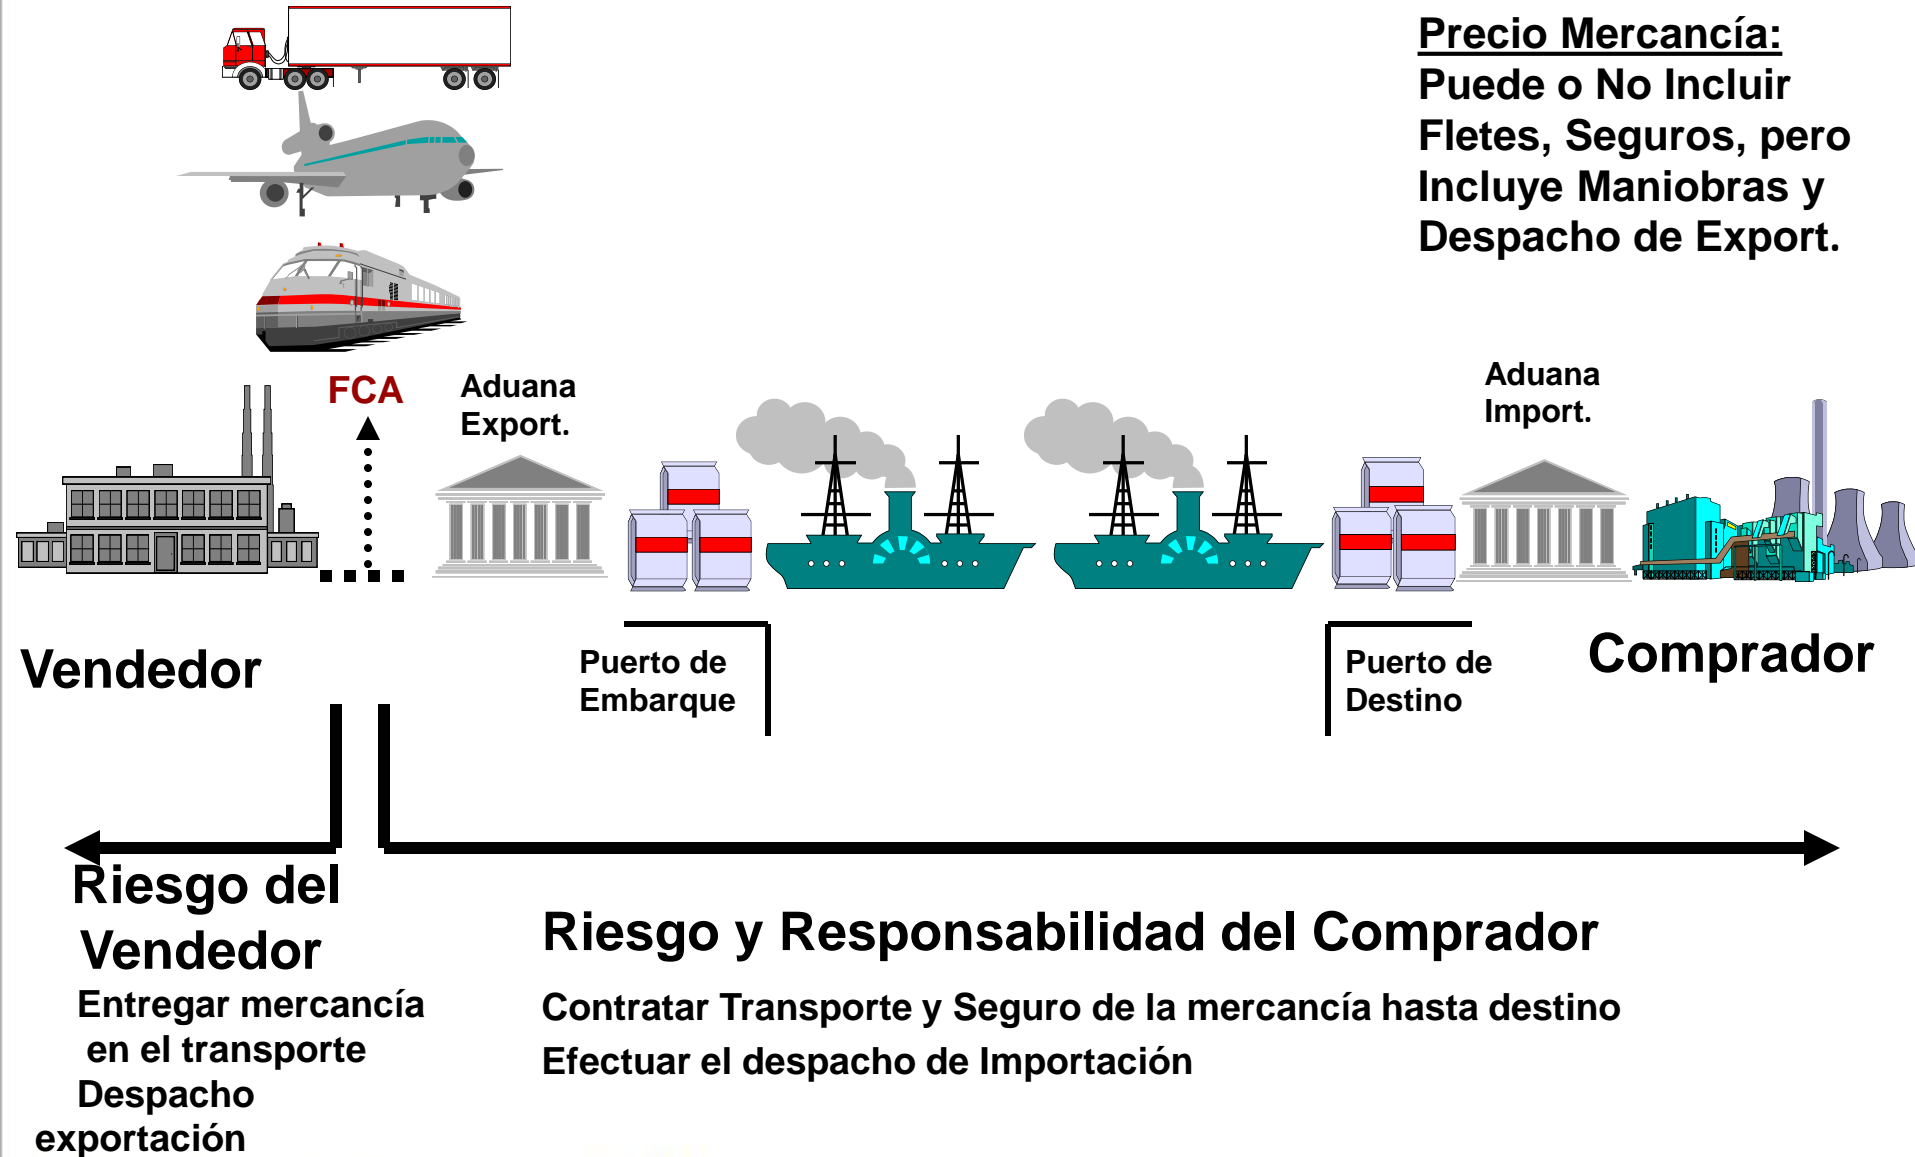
Precio Mercancía:
Puede o No Incluir Fletes, Seguros, pero Incluye Maniobras y Despacho de Export.

FCA

Aduana Export.

Aduana Import.

Vendedor

Puerto de Embarque

Puerto de Destino

Comprador

Riesgo del Vendedor
Entregar mercancía en el transporte
Despacho exportación

Riesgo y Responsabilidad del Comprador
Contratar Transporte y Seguro de la mercancía hasta destino
Efectuar el despacho de Importación